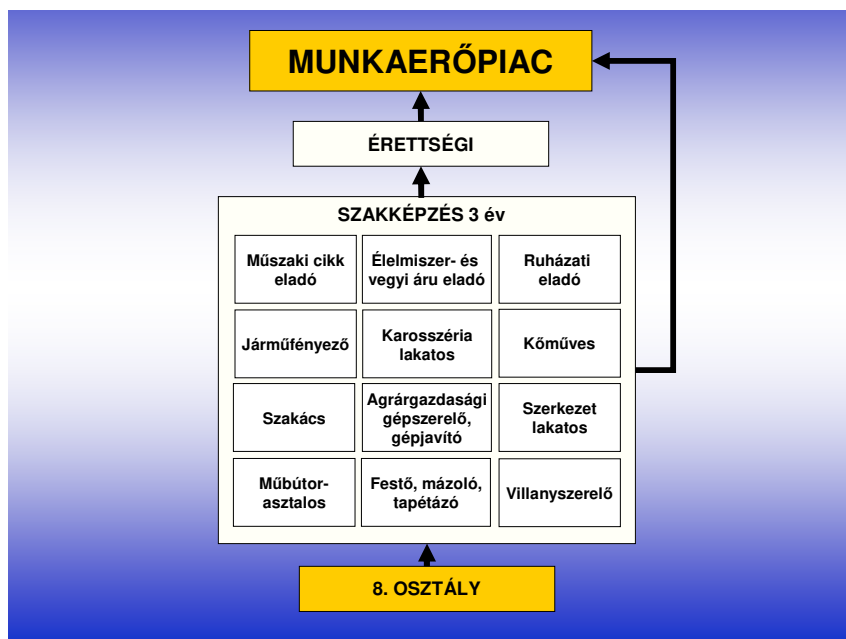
MUNKAERŐPIAC

ÉRETTSÉGI

SZAKKÉPZÉS 3 év

| Műszaki cikk eladó | Élelmiszer- és vegyi áru eladó | Ruházati eladó |
|---|---|---|
| Járműfényező | Karosszéria lakatos | Kőműves |
| Szakács | Agrárgazdasági gépszerelő, gépjavító | Szerkezet lakatos |
| Műbútor-asztalos | Festő, mázoló, tapétázó | Villanyszerelő |

8. OSZTÁLY